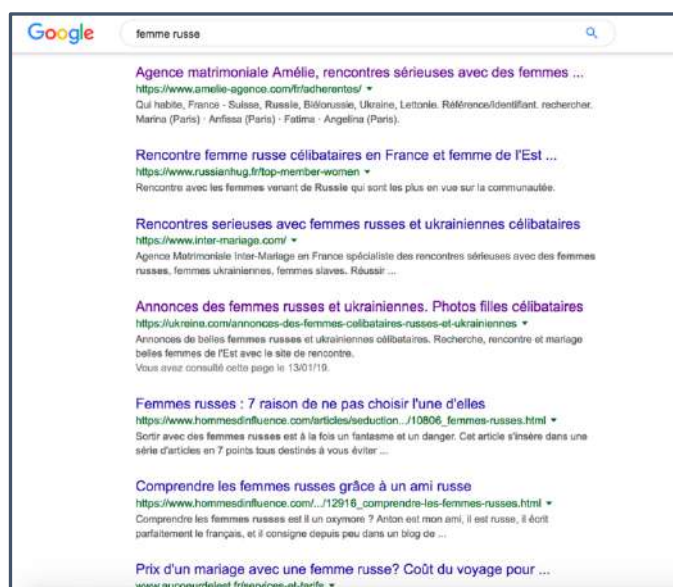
Google

femme russe

Agence matrimoniale Amélie, rencontres sérieuses avec des femmes ...
https://www.amelie-agence.com/fr/adherentes/ ▾
Qui habite, France - Suisse, Russie, Biélorussie, Ukraine, Lettonie. Référence/identifiant. rechercher. Marina (Paris) · Anfissa (Paris) · Fatima · Angelina (Paris).

Rencontre femme russe célibataires en France et femme de l'Est ...
https://www.russianhug.fr/top-member-women ▾
Rencontre avec les femmes venant de Russie qui sont les plus en vue sur la communauté.

Rencontres serieuses avec femmes russes et ukrainiennes célibataires
https://www.inter-mariage.com/ ▾
Agence Matrimoniale Inter-Mariage en France spécialiste des rencontres sérieuses avec des femmes russes, femmes ukrainiennes, femmes slaves. Réussir ...

Annonces des femmes russes et ukrainiennes. Photos filles célibataires
https://ukreina.com/annonces-des-femmes-celibataires-russes-et-ukrainiennes ▾
Annonces de belles femmes russes et ukrainiennes célibataires. Recherche, rencontre et mariage belles femmes de l'Est avec le site de rencontre.
Vous avez consulté cette page le 13/01/19.

Femmes russes : 7 raison de ne pas choisir l'une d'elles
https://www.hommesdinfluence.com/articles/seduction.../10806_femmes-russes.html ▾
Sortir avec des femmes russes est à la fois un fantasme et un danger. Cet article s'insère dans une série d'articles en 7 points tous destinés à vous éviter ...

Comprendre les femmes russes grâce à un ami russe
https://www.hommesdinfluence.com/.../12916_comprendre-les-femmes-russes.html ▾
Comprendre les femmes russes est il un oxymore ? Anton est mon ami, il est russe, il écrit parfaitement le français, et il consigne depuis peu dans un blog de ...

Prix d'un mariage avec une femme russe? Coût du voyage pour ...
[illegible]